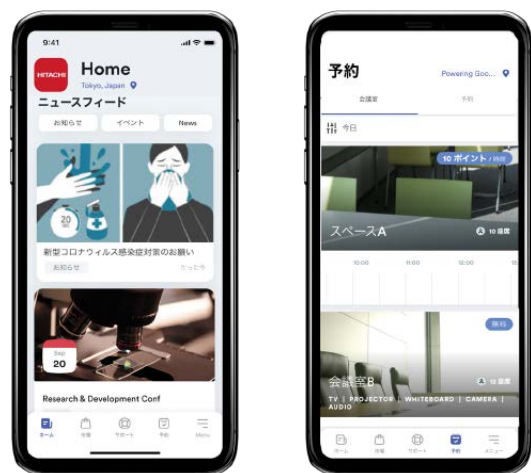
9:41

HITACHI

Home

Tokyo, Japan

ニュースフィード

お知らせ

イベント

News

20

新型コロナウイルス感染症対策のお願い

お知らせ

たった今

Sep

20

Research & Development Conf

ホーム

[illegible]

サポート

予約

Menu

予約

Powering Goo...

会議室

予約

今日

10 ポイント / 時間

スペースA

10 座席

10:00

11:00

12:00

無料

会議室B

10 座席

TV | PROJECTOR | WHITEBOARD | CAMERA | AUDIO

ホーム

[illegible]

サポート

予約

メニュー